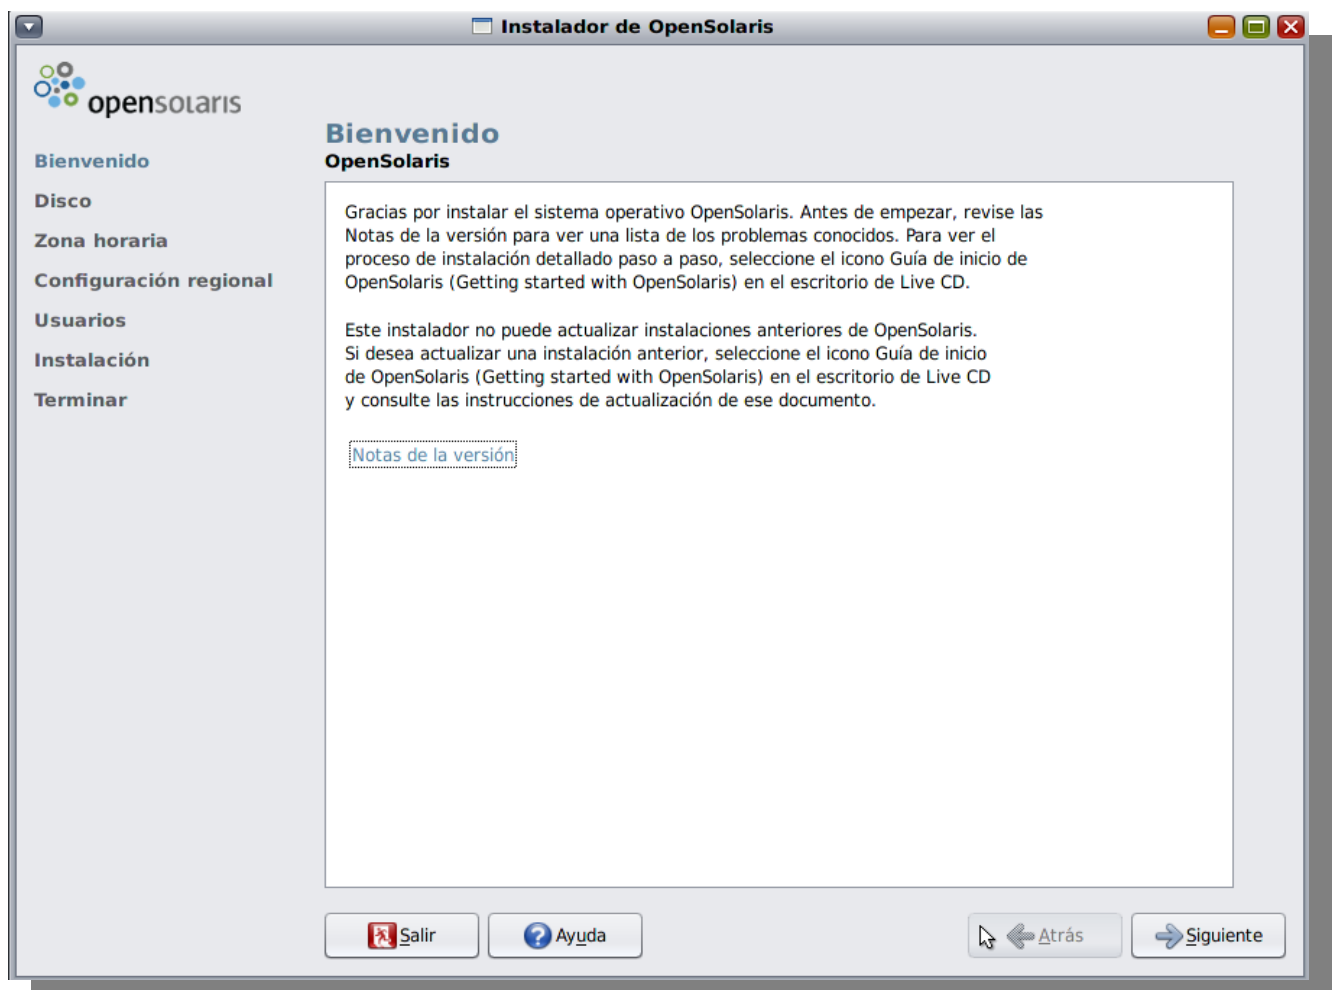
Instalador de OpenSolaris

opensolaris

Bienvenido
Disco
Zona horaria
Configuración regional
Usuarios
Instalación
Terminar

Bienvenido
OpenSolaris

Gracias por instalar el sistema operativo OpenSolaris. Antes de empezar, revise las Notas de la versión para ver una lista de los problemas conocidos. Para ver el proceso de instalación detallado paso a paso, seleccione el icono Guía de inicio de OpenSolaris (Getting started with OpenSolaris) en el escritorio de Live CD.

Este instalador no puede actualizar instalaciones anteriores de OpenSolaris. Si desea actualizar una instalación anterior, seleccione el icono Guía de inicio de OpenSolaris (Getting started with OpenSolaris) en el escritorio de Live CD y consulte las instrucciones de actualización de ese documento.

Notas de la versión

Salir
Ayuda
Atrás
Siguiente